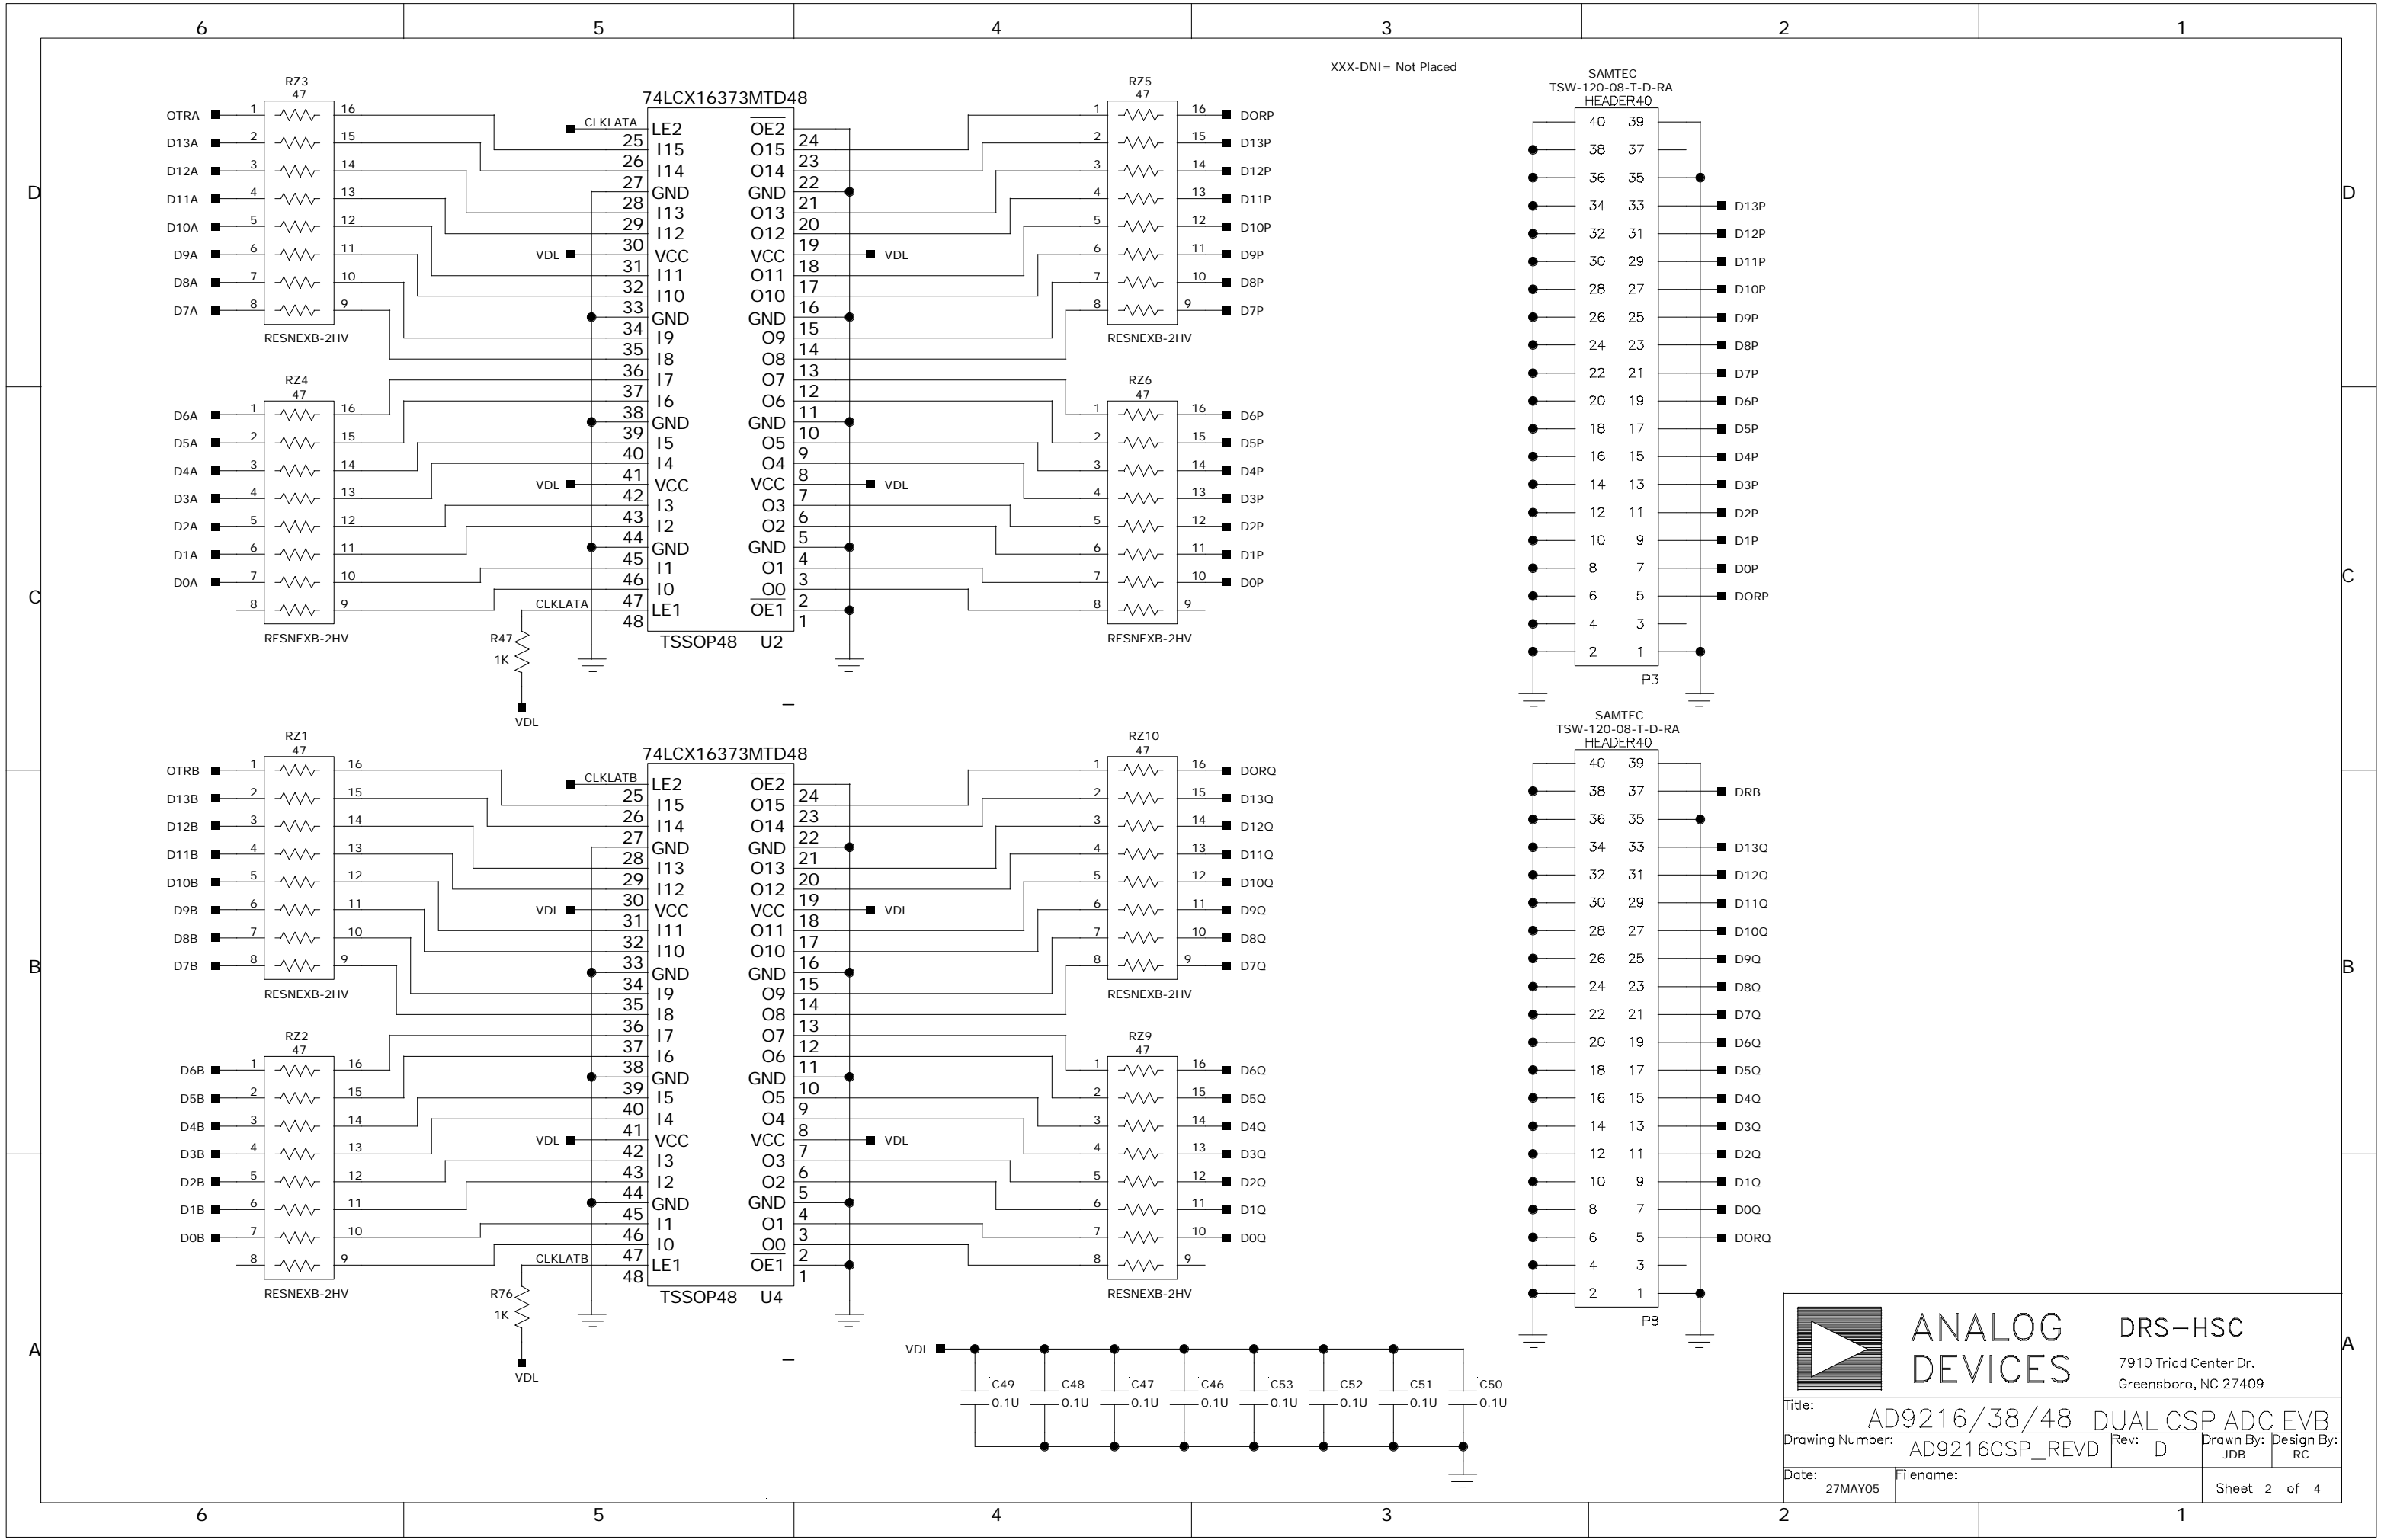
6 5 4 3 2 1

D C B A

XXX-DNI = Not Placed

RZ3
47
OTRA 1 16
D13A 2 15
D12A 3 14
D11A 4 13
D10A 5 12
D9A 6 11
D8A 7 10
D7A 8 9
RESNEXB-2HV

74LCX16373MTD48
CLKLATA
25 LE2
26 I15
27 I14
28 GND
29 I13
30 I12
VDL VCC
31 I11
32 I10
33 GND
34 I9
35 I8
36 I7
37 I6
38 GND
39 I5
40 I4
VDL 41 VCC
42 I3
43 I2
44 GND
45 I1
46 I0
CLKLATA 47 LE1
48
TSSOP48 U2

$\overline{OE2}$ 24
O15 23
O14 22
GND 21
O13 20
O12 19
VCC 18 VDL
O11 17
O10 16
GND 15
O9 14
O8 13
O7 12
O6 11
GND 10
O5 9
O4 8
VCC VDL
O3 7
O2 6
GND 5
O1 4
O0 3
$\overline{OE1}$ 2
1

RZ5
47
1 16 DORP
2 15 D13P
3 14 D12P
4 13 D11P
5 12 D10P
6 11 D9P
7 10 D8P
8 9 D7P
RESNEXB-2HV

RZ4
47
D6A 1 16
D5A 2 15
D4A 3 14
D3A 4 13
D2A 5 12
D1A 6 11
D0A 7 10
8 9
RESNEXB-2HV

R47
1K
VDL

RZ6
47
1 16 D6P
2 15 D5P
3 14 D4P
4 13 D3P
5 12 D2P
6 11 D1P
7 10 D0P
8 9
RESNEXB-2HV

SAMTEC
TSW-120-08-T-D-RA
HEADER40
40 39
38 37
36 35
34 33 D13P
32 31 D12P
30 29 D11P
28 27 D10P
26 25 D9P
24 23 D8P
22 21 D7P
20 19 D6P
18 17 D5P
16 15 D4P
14 13 D3P
12 11 D2P
10 9 D1P
8 7 D0P
6 5 DORP
4 3
2 1
P3

RZ1
47
OTRB 1 16
D13B 2 15
D12B 3 14
D11B 4 13
D10B 5 12
D9B 6 11
D8B 7 10
D7B 8 9
RESNEXB-2HV

74LCX16373MTD48
CLKLATB
25 LE2
26 I15
27 I14
28 GND
29 I13
30 I12
VDL VCC
31 I11
32 I10
33 GND
34 I9
35 I8
36 I7
37 I6
38 GND
39 I5
40 I4
VDL 41 VCC
42 I3
43 I2
44 GND
45 I1
46 I0
CLKLATB 47 LE1
48
TSSOP48 U4

$\overline{OE2}$ 24
O15 23
O14 22
GND 21
O13 20
O12 19
VCC 18 VDL
O11 17
O10 16
GND 15
O9 14
O8 13
O7 12
O6 11
GND 10
O5 9
O4 8
VCC VDL
O3 7
O2 6
GND 5
O1 4
O0 3
$\overline{OE1}$ 2
1

RZ10
47
1 16 DORQ
2 15 D13Q
3 14 D12Q
4 13 D11Q
5 12 D10Q
6 11 D9Q
7 10 D8Q
8 9 D7Q
RESNEXB-2HV

RZ2
47
D6B 1 16
D5B 2 15
D4B 3 14
D3B 4 13
D2B 5 12
D1B 6 11
D0B 7 10
8 9
RESNEXB-2HV

R76
1K
VDL

RZ9
47
1 16 D6Q
2 15 D5Q
3 14 D4Q
4 13 D3Q
5 12 D2Q
6 11 D1Q
7 10 D0Q
8 9
RESNEXB-2HV

SAMTEC
TSW-120-08-T-D-RA
HEADER40
40 39
38 37 DRB
36 35
34 33 D13Q
32 31 D12Q
30 29 D11Q
28 27 D10Q
26 25 D9Q
24 23 D8Q
22 21 D7Q
20 19 D6Q
18 17 D5Q
16 15 D4Q
14 13 D3Q
12 11 D2Q
10 9 D1Q
8 7 D0Q
6 5 DORQ
4 3
2 1
P8

VDL
C49 0.1U
C48 0.1U
C47 0.1U
C46 0.1U
C53 0.1U
C52 0.1U
C51 0.1U
C50 0.1U

ANALOG DEVICES
DRS–HSC
7910 Triad Center Dr.
Greensboro, NC 27409
Title: AD9216/38/48 DUAL CSP ADC EVB
Drawing Number: AD9216CSP_REVD
Rev: D
Drawn By: JDB
Design By: RC
Date: 27MAY05
Filename:
Sheet 2 of 4